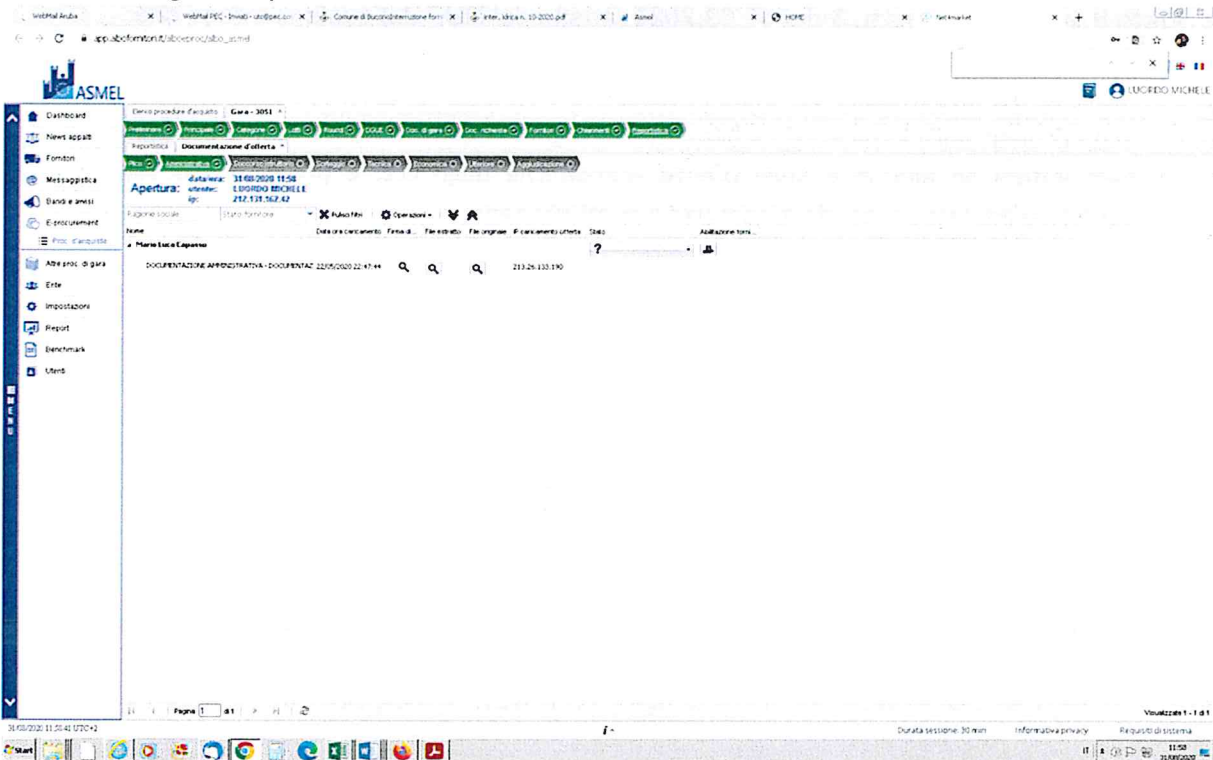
WebMail Aruba | WebMail PEC - Inviati | Comune di Buccino | inter. idrica n. 10-2020.pdf | Asmel | HOME | Net market

app.albofornitori.it/alboeproc/albo_asmel

ASMEL

LUORDO MICHELE

Dashboard
News appalti
Fornitori
Messaggistica
Bandi e avvisi
E-procurement
Proc. d'acquisto
Altre proc. di gara
Ente
Impostazioni
Report
Benchmark
Utenti

Elenco procedure d'acquisto | Gara - 3051

Preliminare | Principale | Categorie | Lotti | Round | DGUE | Doc. di gara | Doc. richiesta | Fornitori | Chiarimenti | Reportistica

Reportistica | Documentazione d'offerta

Plico | Amministrativa | Soccorso istruttorio | Sorteggio | Tecnica | Economica | Riepilogo | Aggiudicazione

Apertura: data/ora: 31/08/2020 11:58
utente: LUORDO MICHELE
ip: 212.131.162.42

Ragione sociale | Stato fornitore | Pulisci filtri | Operazioni

Nome | Data ora caricamento | Firma d... | File estratto | File originale | IP caricamento offerta | Stato | Abilitazione forni...

Mario Luca Caporeo

DOCUMENTAZIONE AMMINISTRATIVA - DOCUMENTAZ 22/05/2020 22:47:44 | 213.26.133.190

Pagina 1 di 1

Visualizzati 1 - 1 di 1

31/08/2020 11:58:41 UTC+2

Durata sessione: 30 min | Informativa privacy | Requisiti di sistema

Start

11:58
31/08/2020